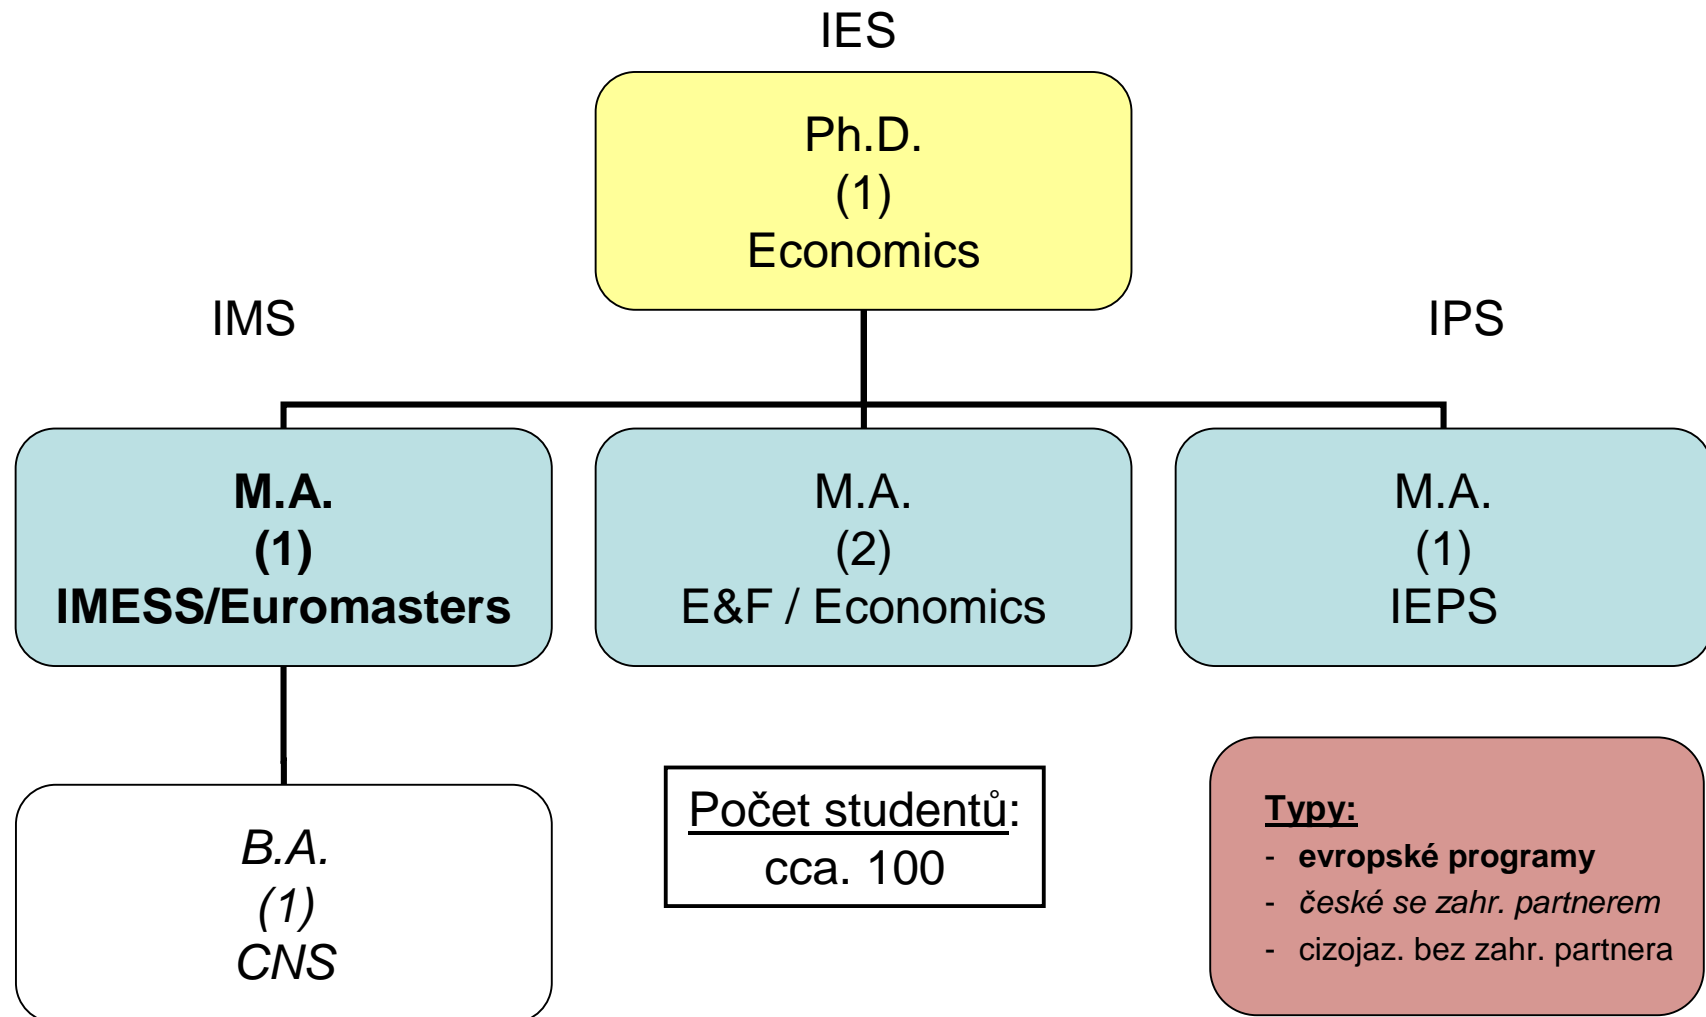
IES

Ph.D.
(1)
Economics

IMS

IPS

M.A.
(1)
IMESS/Euromasters

M.A.
(2)
E&F / Economics

M.A.
(1)
IEPS

B.A.
(1)
CNS

Počet studentů:
cca. 100

Typy:
- evropské programy
- české se zahr. partnerem
- cizojaz. bez zahr. partnera